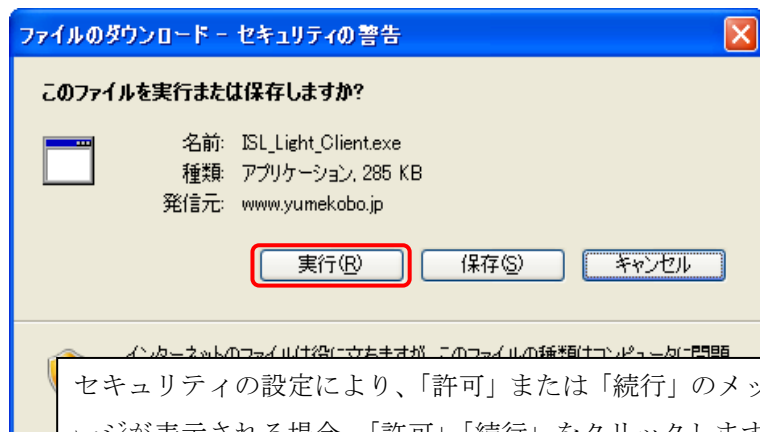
ファイルのダウンロード - セキュリティの警告

このファイルを実行または保存しますか?

名前: ISL_Light_Client.exe
種類: アプリケーション, 285 KB
発信元: www.yumekobo.jp

実行(R) 保存(S) キャンセル

インターネットのファイルは役に立ちますが、このファイルの種類はコンピュータに問題

セキュリティの設定により、「許可」または「続行」のメッ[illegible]
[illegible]